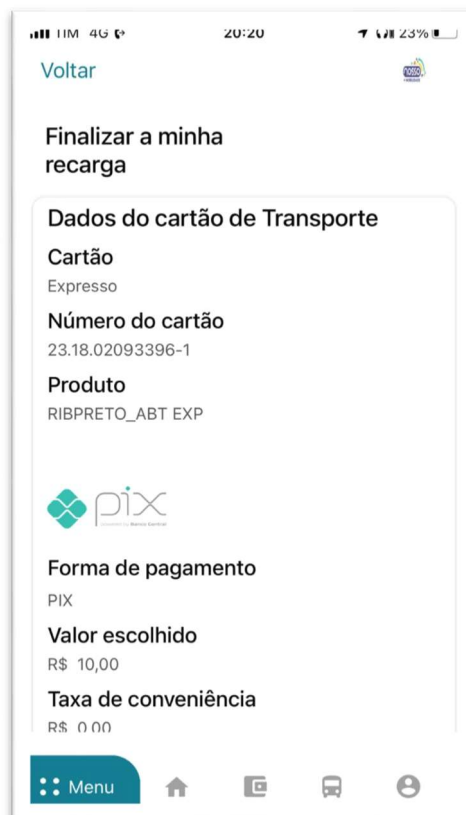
TIM 4G 20:20 23%

Voltar

nosso

Finalizar a minha recarga

Dados do cartão de Transporte

Cartão
Expresso

Número do cartão
23.18.02093396-1

Produto
RIBPRETO_ABT EXP

pix
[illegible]

Forma de pagamento
PIX

Valor escolhido
R$ 10,00

Taxa de conveniência
R$ 0,00

Menu